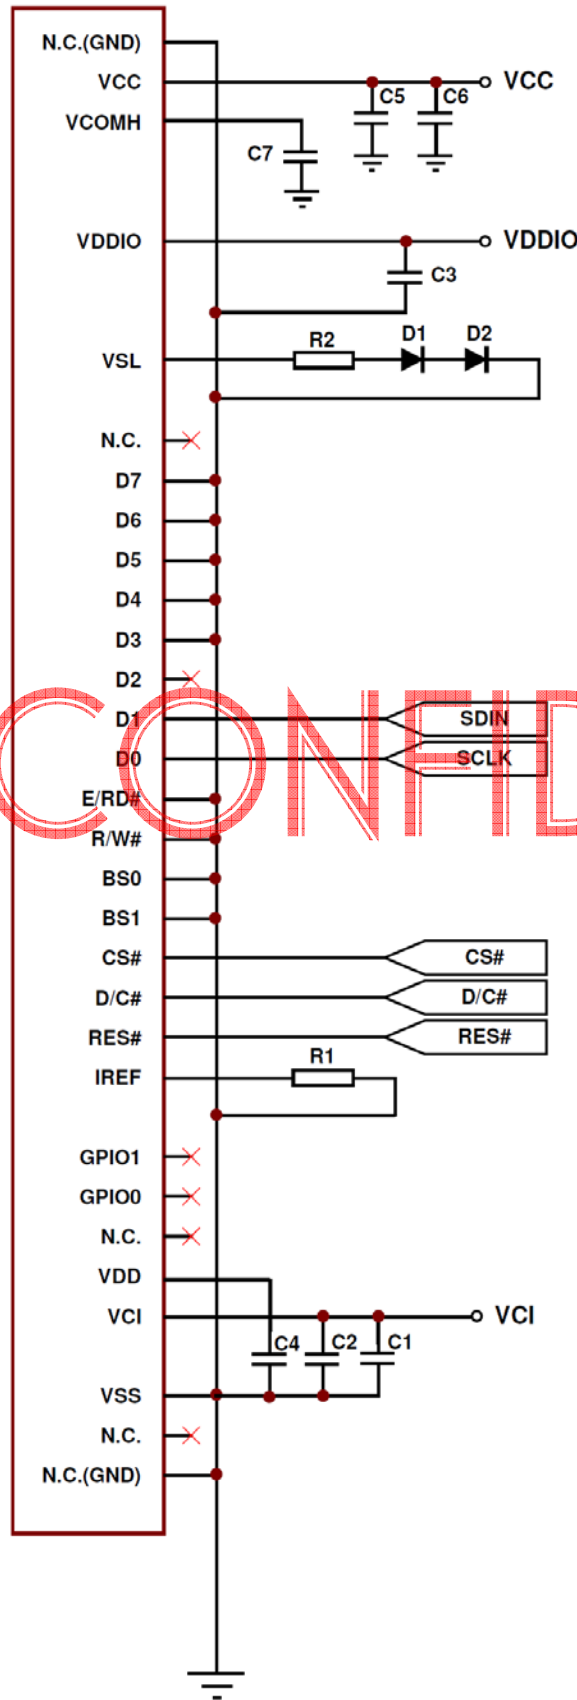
N.C.(GND)
VCC
VCOMH
VDDIO
VSL
N.C.
D7
D6
D5
D4
D3
D2
D1
D0
E/RD#
R/W#
BS0
BS1
CS#
D/C#
RES#
IREF
GPIO1
GPIO0
N.C.
VDD
VCI
VSS
N.C.
N.C.(GND)

C5
C6
VCC
C7
VDDIO
C3
R2
D1
D2
SDIN
SCLK
CS#
D/C#
RES#
R1
C4
C2
C1
VCI

CONFID